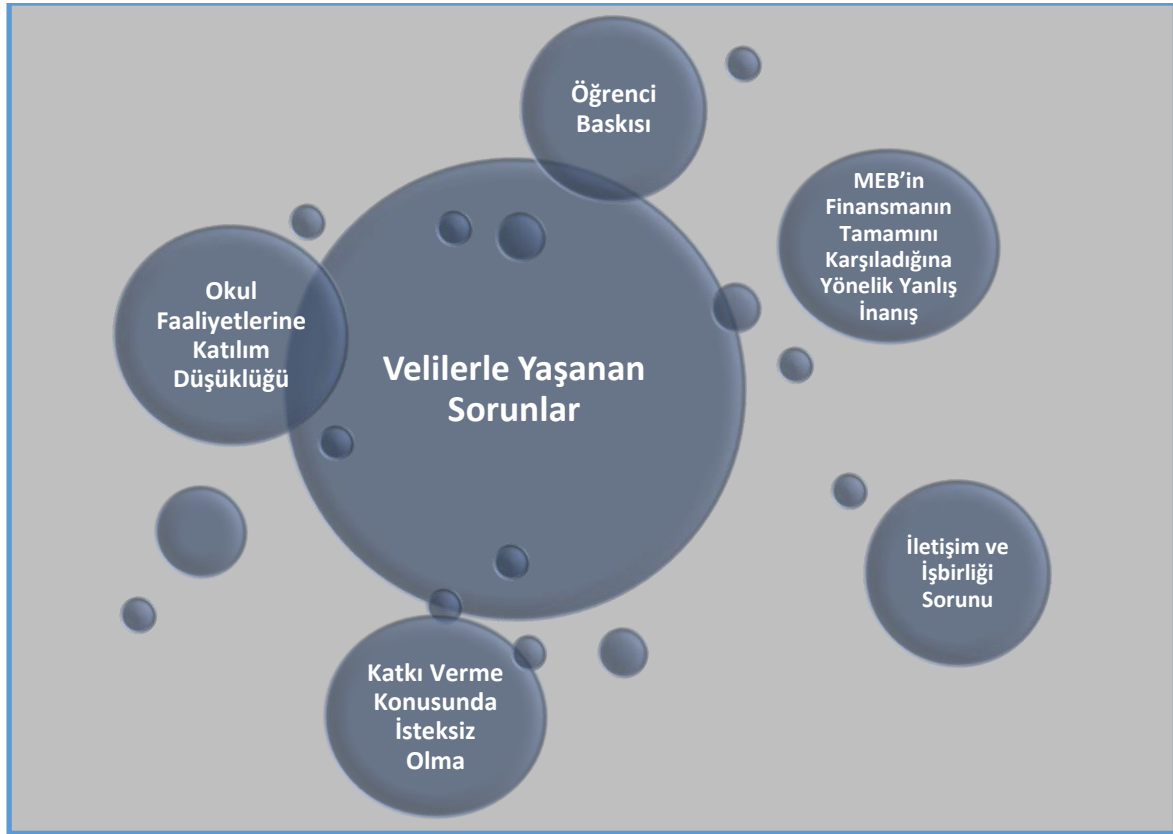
Öğrenci Baskısı

MEB'in Finansmanın Tamamını Karşıladığına Yönelik Yanlış İnanış

Okul Faaliyetlerine Katılım Düşüklüğü

Velilerle Yaşanan Sorunlar

İletişim ve İşbirliği Sorunu

Katkı Verme Konusunda İsteksiz Olma